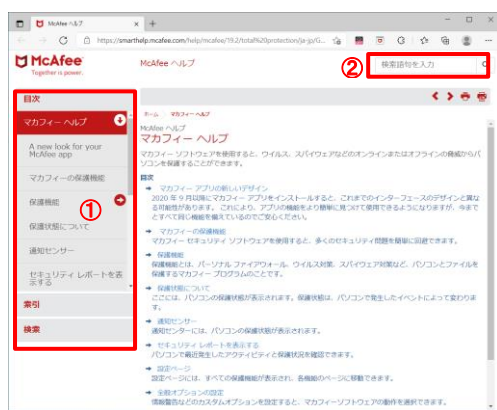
McAfee ヘルプ
https://smarthelp.mcafee.com/help/mcafee/19.2/total%20protection/ja-jp/G...

McAfee
Together is power.

McAfee ヘルプ

②
検索語句を入力

目次
マカフィー ヘルプ
A new look for your McAfee app
マカフィーの保護機能
保護機能
①
保護状態について
通知センター
セキュリティ レポートを表示する
索引
検索

ホーム › マカフィー ヘルプ

McAfee ヘルプ
マカフィー ヘルプ
マカフィーソフトウェアを使用すると、ウイルス、スパイウェアなどのオンラインまたはオフラインの脅威からパソコンを保護することができます。

目次
→ マカフィー アプリの新しいデザイン
2020 年 9 月以降にマカフィー アプリをインストールすると、これまでのインターフェースのデザインと異なる可能性があります。これにより、アプリの機能をより簡単に見つけて使用できるようになります。今までとすべて同じ機能を備えているのでご安心ください。
→ マカフィーの保護機能
マカフィー セキュリティ ソフトウェアを使用すると、多くのセキュリティ問題を簡単に回避できます。
→ 保護機能
保護機能とは、パーソナル ファイアウォール、ウイルス対策、スパイウェア対策など、パソコンとファイルを保護するマカフィー プログラムのことです。
→ 保護状態について
ここには、パソコンの保護状態が表示されます。保護状態は、パソコンで発生したイベントによって変わります。
→ 通知センター
通知センターには、パソコンの保護状態が表示されます。
→ セキュリティ レポートを表示する
パソコンで最近発生したアクティビティと保護状況を確認できます。
→ 設定ページ
設定ページには、すべての保護機能が表示され、各機能のページに移動できます。
→ 全般オプションの設定
情報警告などのカスタムオプションを設定すると、マカフィーソフトウェアの動作を選択できます。